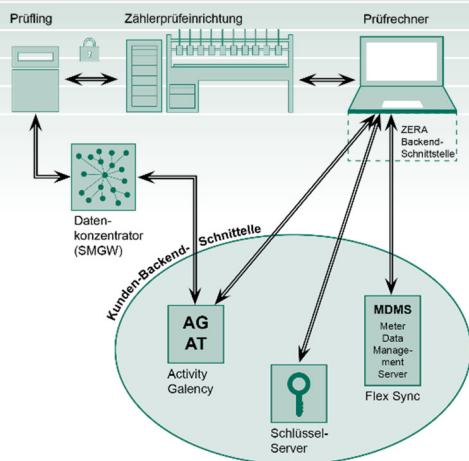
Prüfling

Zählerprüfeinrichtung

Prüfrechner

ZERA Backend-Schnittstelle

Datenkonzentrator (SMGW)

Kunden-Backend-Schnittstelle

AG
AT

Activity Galency

MDMS
Meter Data Management Server

Flex Sync

Schlüssel-Server